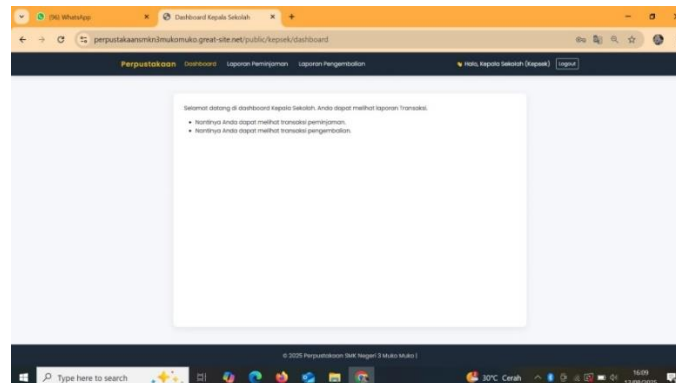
(96) WhatsApp
Dashboard Kepala Sekolah
perpustakaansmkn3mukomuko.great-site.net/public/kepsek/dashboard

Perpustakaan Dashboard Laporan Peminjaman Laporan Pengembalian
Halo, Kepala Sekolah (Kepsek) Logout

Selamat datang di dashboard Kepala Sekolah. Anda dapat melihat laporan Transaksi.

- Nantinya Anda dapat melihat transaksi peminjaman.
- Nantinya Anda dapat melihat transaksi pengembalian.

© 2025 Perpustakaan SMK Negeri 3 Muko Muko |

Type here to search
30°C Cerah
16:09
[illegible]